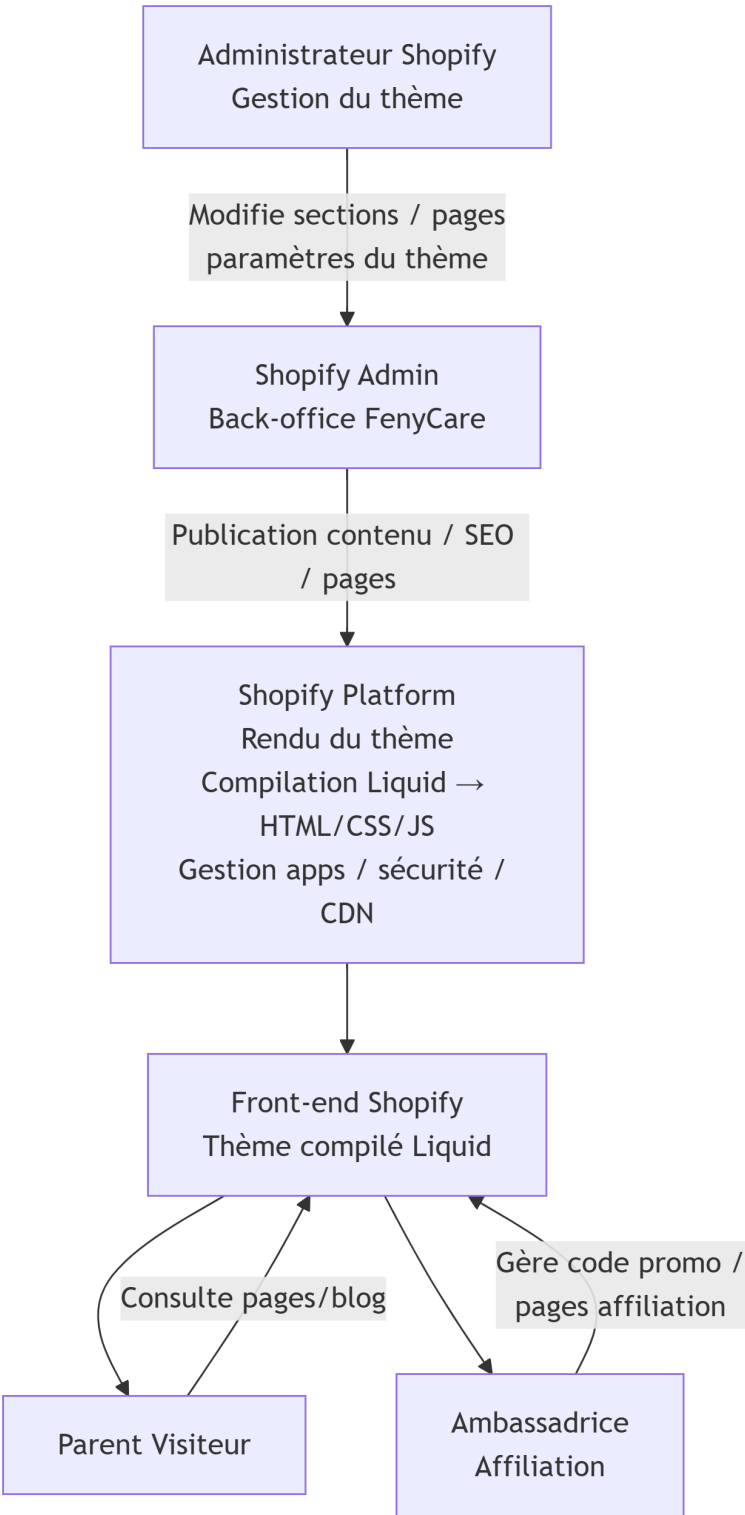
Administrateur Shopify
Gestion du thème

Modifie sections / pages
paramètres du thème

Shopify Admin
Back-office FenyCare

Publication contenu / SEO / pages

Shopify Platform
Rendu du thème
Compilation Liquid → HTML/CSS/JS
Gestion apps / sécurité / CDN

Front-end Shopify
Thème compilé Liquid

Consulte pages/blog

Gère code promo / pages affiliation

Parent Visiteur

Ambassadrice
Affiliation